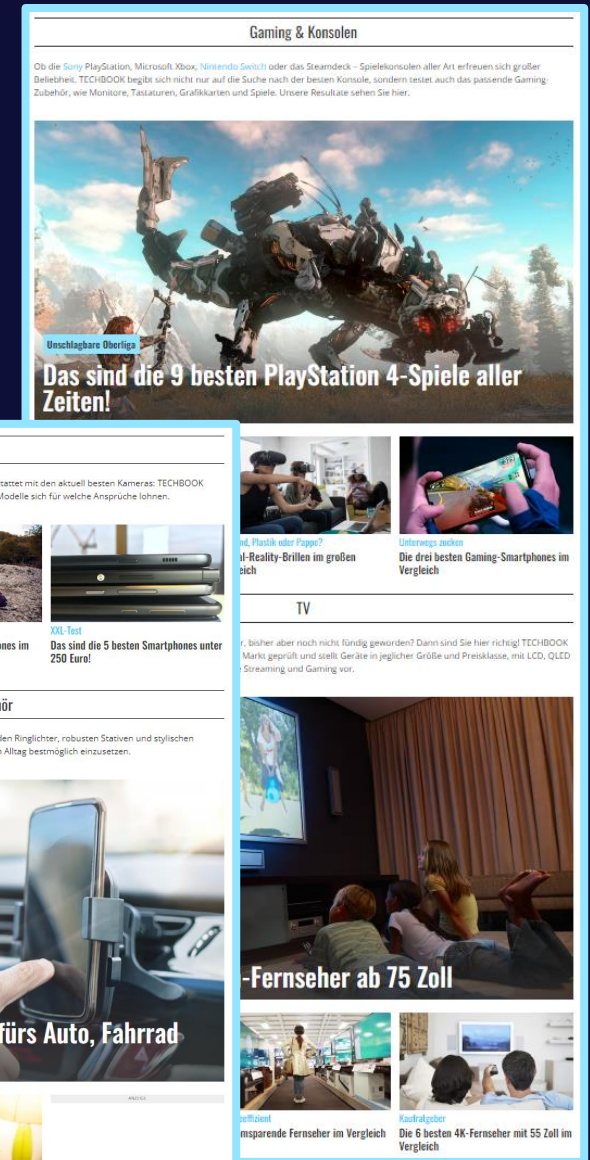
Gaming & Konsolen

Ob die Sony PlayStation, Microsoft Xbox, Nintendo Switch oder das Steamdeck – Spielekonsolen aller Art erfreuen sich großer Beliebheit. TECHBOOK begibt sich nicht nur auf die Suche nach der besten Konsole, sondern testet auch das passende Gaming-Zubehör, wie Monitore, Tastaturen, Grafikkarten und Spiele. Unsere Resultate sehen Sie hier.

Unschlagbare Oberliga

Das sind die 9 besten PlayStation 4-Spiele aller Zeiten!

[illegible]nd, Plastik oder Pappe?

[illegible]al-Reality-Brillen im großen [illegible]leich

Unterwegs zocken

Die drei besten Gaming-Smartphones im Vergleich

TV

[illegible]r, bisher aber noch nicht fündig geworden? Dann sind Sie hier richtig! TECHBOOK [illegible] Markt geprüft und stellt Geräte in jeglicher Größe und Preisklasse, mit LCD, QLED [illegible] Streaming und Gaming vor.

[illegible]-Fernseher ab 75 Zoll

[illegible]effizient

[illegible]msparende Fernseher im Vergleich

Kaufratgeber

Die 6 besten 4K-Fernseher mit 55 Zoll im Vergleich

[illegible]tattet mit den aktuell besten Kameras: TECHBOOK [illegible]Modelle sich für welche Ansprüche lohnen.

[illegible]ones im

XXL-Test

Das sind die 5 besten Smartphones unter 250 Euro!

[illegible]ör

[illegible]den Ringlichter, robusten Stativen und stylischen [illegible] Alltag bestmöglich einzusetzen.

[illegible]fürs Auto, Fahrrad

ANZEIGE